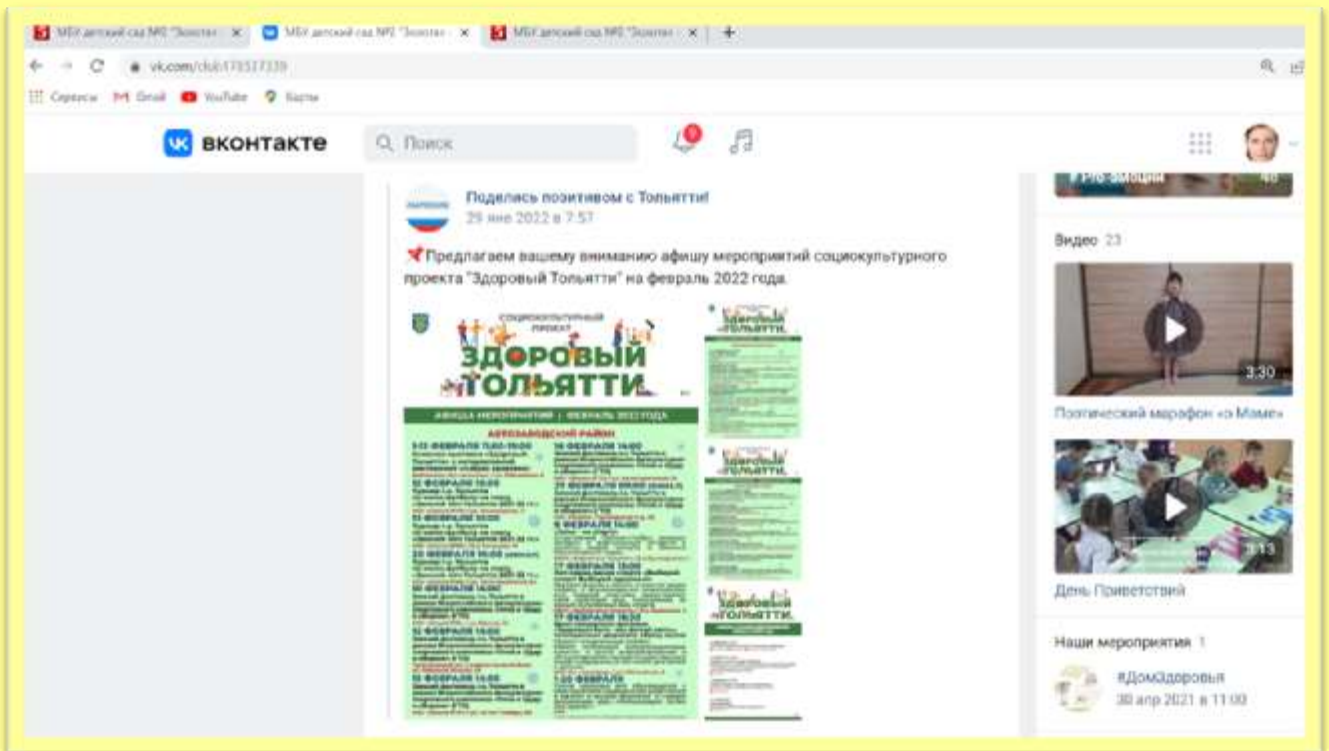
МБУ детский сад №2 "Золотая" ×
МБУ детский сад №2 "Золотая" ×
МБУ детский сад №2 "Золотая" ×
+
vk.com/club178537339
Сервисы
Gmail
YouTube
Карты
вконтакте
Поиск
9
Поделись позитивом с Тольятти!
29 янв 2022 в 7:57
📌Предлагаем вашему вниманию афишу мероприятий социокультурного проекта "Здоровый Тольятти" на февраль 2022 года.
СОЦИОКУЛЬТУРНЫЙ ПРОЕКТ
ЗДОРОВЫЙ ТОЛЬЯТТИ
АФИША МЕРОПРИЯТИЙ | ФЕВРАЛЬ 2022 ГОДА
АВТОЗАВОДСКИЙ РАЙОН
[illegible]
Здоровый Тольятти
Здоровый Тольятти
Здоровый Тольятти
Видео 23
3:30
Поэтический марафон «о Маме»
3:13
День Приветствий
Наши мероприятия 1
#ДомЗдоровья
30 апр 2021 в 11:00